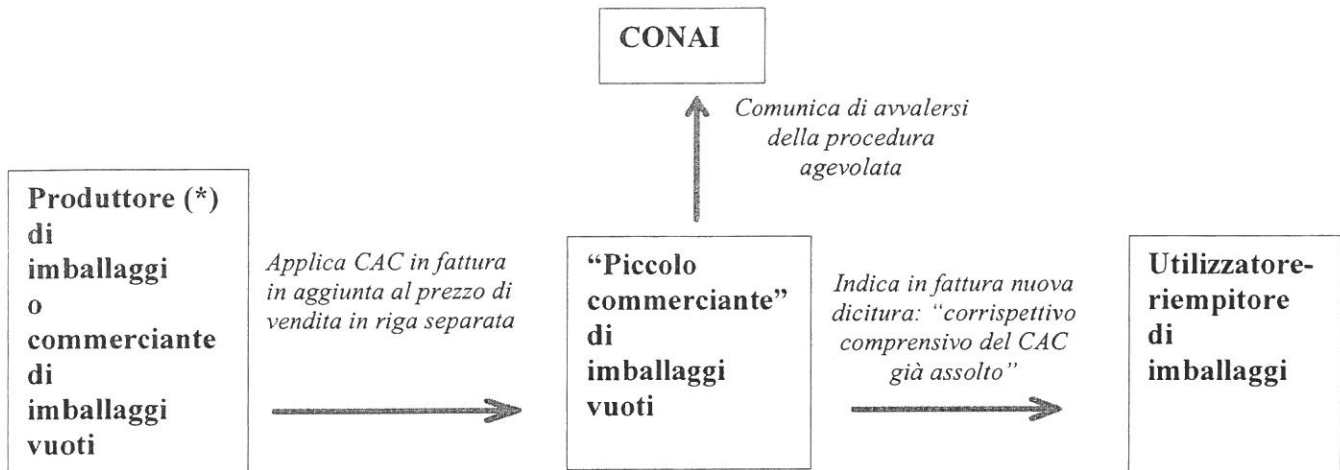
CONAI

Comunica di avvalersi della procedura agevolata

Produttore (*) di imballaggi o commerciante di imballaggi vuoti

Applica CAC in fattura in aggiunta al prezzo di vendita in riga separata

"Piccolo commerciante" di imballaggi vuoti

Indica in fattura nuova dicitura: "corrispettivo comprensivo del CAC già assolto"

Utilizzatore-riempitore di imballaggi